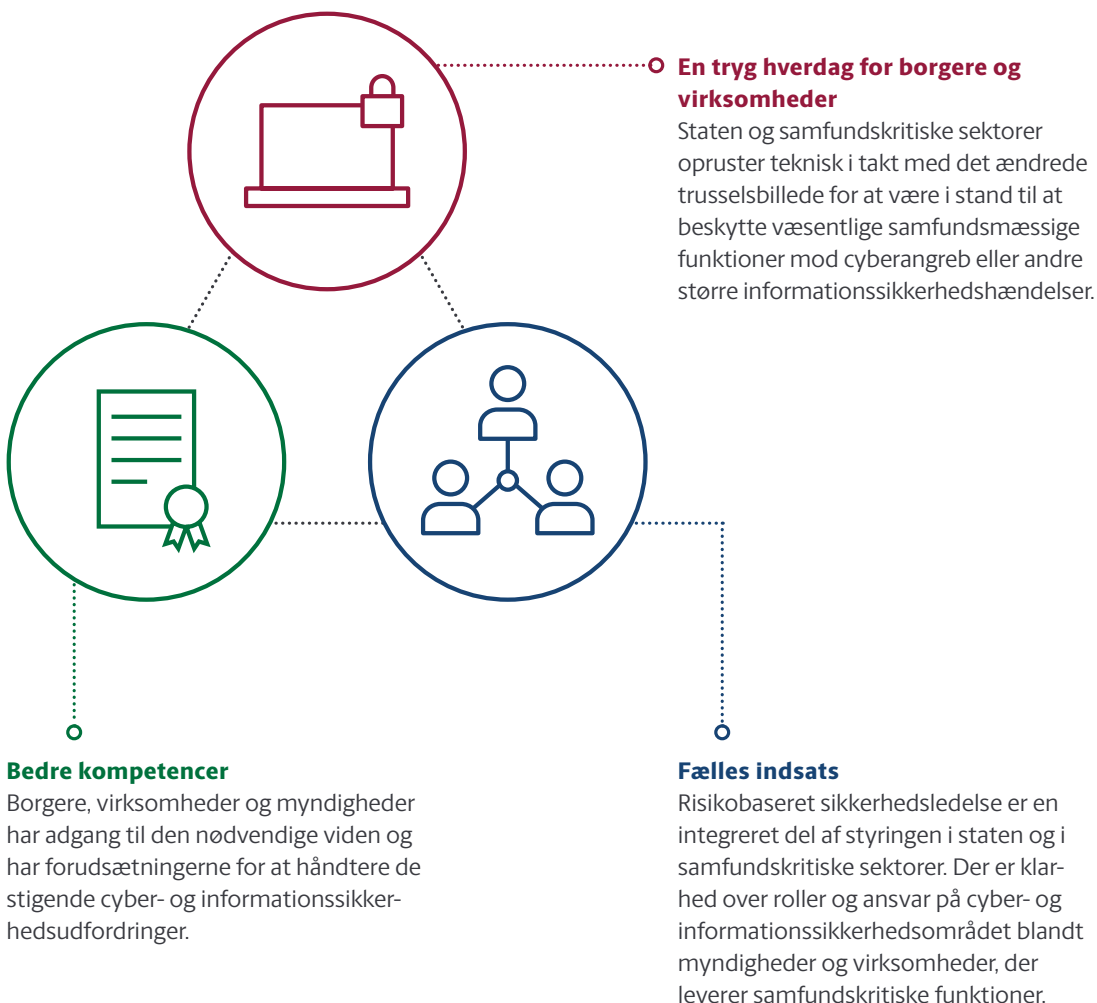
En tryg hverdag for borgere og virksomheder
Staten og samfundskritiske sektorer opruster teknisk i takt med det ændrede trusselsbillede for at være i stand til at beskytte væsentlige samfundsmæssige funktioner mod cyberangreb eller andre større informationssikkerhedshændelser.

Bedre kompetencer
Borgere, virksomheder og myndigheder har adgang til den nødvendige viden og har forudsætningerne for at håndtere de stigende cyber- og informationssikkerhedsudfordringer.

Fælles indsats
Risikobaseret sikkerhedsledelse er en integreret del af styringen i staten og i samfundskritiske sektorer. Der er klarhed over roller og ansvar på cyber- og informationssikkerhedsområdet blandt myndigheder og virksomheder, der leverer samfundskritiske funktioner.